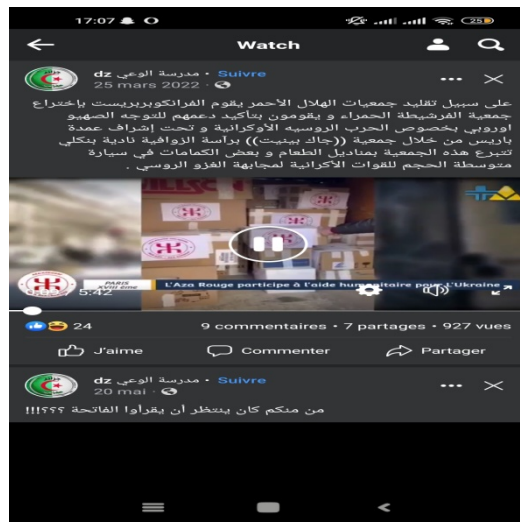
17:07 25

Watch

مدرسة الوعي dz • Suivre
25 mars 2022 •

على سبيل تقليد جمعيات الهلال الاحمر يقوم الفرانكوبربريست بإختراع جمعية الفرشيطة الحمراء و يقومون بتأكيد دعمهم للتوجه الصهيو اوروبي بخصوص الحرب الروسيه الأوكرانية و تحت إشراف عمدة باريس من خلال جمعية ((جاك بينيت)) براسة الزوافية نادية بنكلي تتبرع هذه الجمعية بمناديل الطعام و بعض الكمامات في سيارة متوسطة الحجم للقوات الأكرانية لمجابهة الغزو الروسي .

PARIS XVIIe
5:42
L'Azo Rouge participe à l'aide humanitaire pour l'Ukraine

24
9 commentaires • 7 partages • 927 vues

J'aime
Commenter
Partager

مدرسة الوعي dz • Suivre
20 mai •

من منكم كان ينتظر أن يقرأوا الفاتحة ؟؟؟!!!!